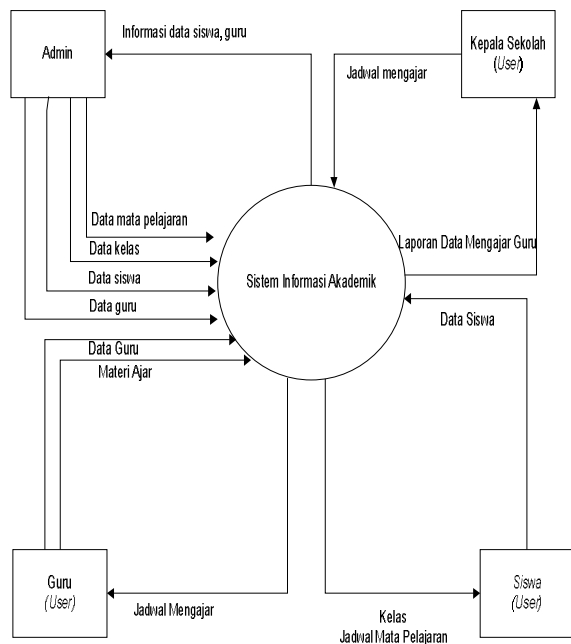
Admin

Informasi data siswa, guru

Kepala Sekolah
(User)

Jadwal mengajar

Data mata pelajaran

Data kelas

Data siswa

Data guru

Sistem Informasi Akademik

Laporan Data Mengajar Guru

Data Siswa

Data Guru

Materi Ajar

Guru
(User)

Jadwal Mengajar

Kelas
Jadwal Mata Pelajaran

Siswa
(User)